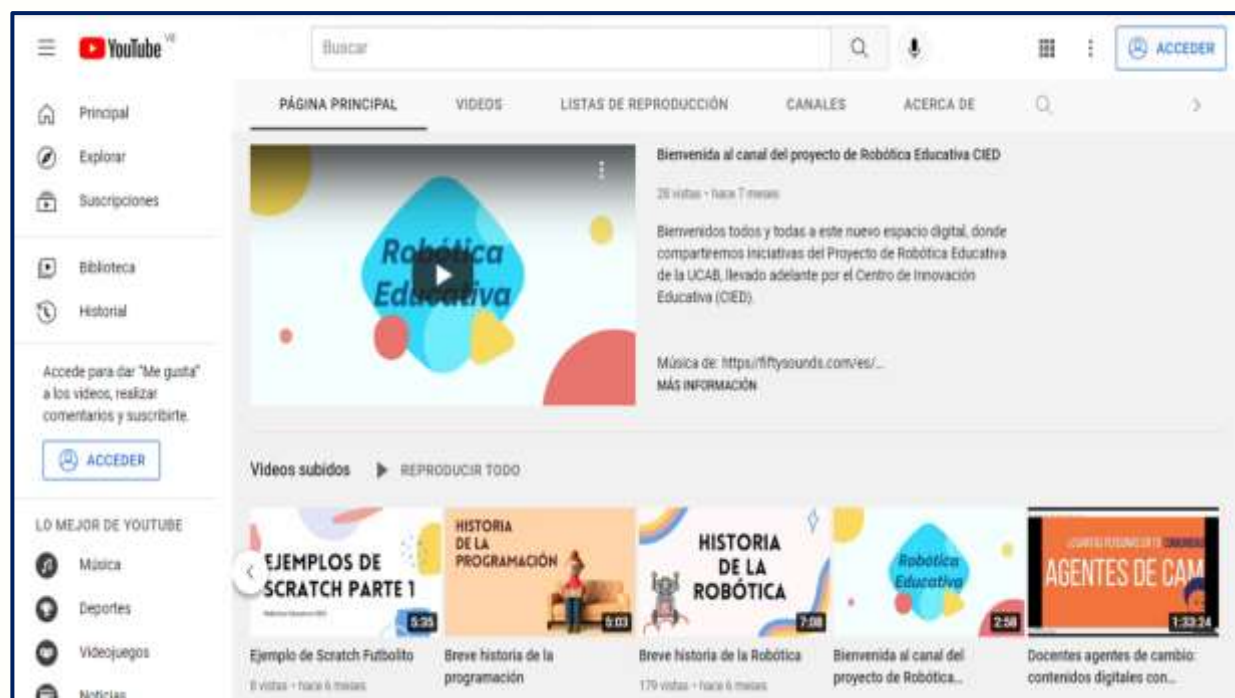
YouTube VE

Buscar

ACCEDER

Principal
Explorar
Suscripciones
Biblioteca
Historial

Accede para dar "Me gusta" a los videos, realizar comentarios y suscribirte.

ACCEDER

LO MEJOR DE YOUTUBE
Música
Deportes
Videojuegos
Noticias

PÁGINA PRINCIPAL VIDEOS LISTAS DE REPRODUCCIÓN CANALES ACERCA DE

Robótica Educativa

Bienvenida al canal del proyecto de Robótica Educativa CIED

26 vistas • hace 7 meses

Bienvenidos todos y todas a este nuevo espacio digital, donde compartiremos iniciativas del Proyecto de Robótica Educativa de la UCAB, llevado adelante por el Centro de Innovación Educativa (CIED).

Música de: https://fiftysounds.com/es/...
MÁS INFORMACIÓN

Videos subidos REPRODUCIR TODO

EJEMPLOS DE SCRATCH PARTE 1
5:35
Ejemplo de Scratch Futbolito
8 vistas • hace 6 meses

HISTORIA DE LA PROGRAMACIÓN
5:03
Breve historia de la programación

HISTORIA DE LA ROBÓTICA
7:08
Breve historia de la Robótica
179 vistas • hace 6 meses

Robótica Educativa
2:58
Bienvenida al canal del proyecto de Robótica...

AGENTES DE CAM
1:33:24
Docentes agentes de cambio: contenidos digitales con...